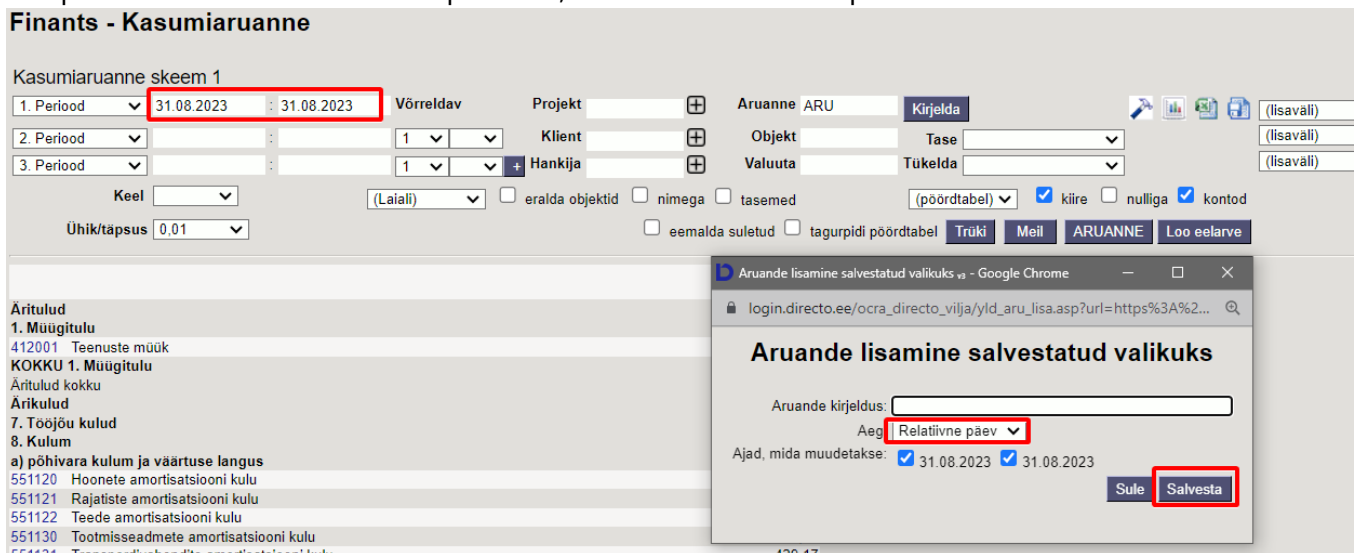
Finants - Kasumiaruanne

Kasumiaruanne skeem 1

1. Periood 31.08.2023 : 31.08.2023 Võrreldav Projekt Aruanne ARU Kirjelda (lisaväli)
2. Periood : 1 Klient Objekt Tase (lisaväli)
3. Periood : 1 + Hankija Valuuta Tükelda (lisaväli)
Keel (Laiali) eralda objektid nimega tasemed (pöördtabel) kiire nulliga kontod
Ühik/täpsus 0,01 eemalda suletud tagurpidi pöördtabel Trüki Meil ARUANNE Loo eelarve

Äritulud
1. Müügitulu
412001 Teenuste müük
KOKKU 1. Müügitulu
Äritulud kokku
Ärikulud
7. Tööjõu kulud
8. Kulum
a) põhivara kulum ja väärtuse langus
551120 Hoonete amortisatsiooni kulu
551121 Rajatiste amortisatsiooni kulu
551122 Teede amortisatsiooni kulu
551130 Tootmisseadmete amortisatsiooni kulu

Aruande lisamine salvestatud valikuks v3 - Google Chrome
login.directo.ee/ocra_directo_vilja/yld_aru_lisa.asp?url=https%3A%2...

Aruande lisamine salvestatud valikuks

Aruande kirjeldus:
Aeg Relatiivne päev
Ajad, mida muudetakse: 31.08.2023 31.08.2023
Sule Salvesta